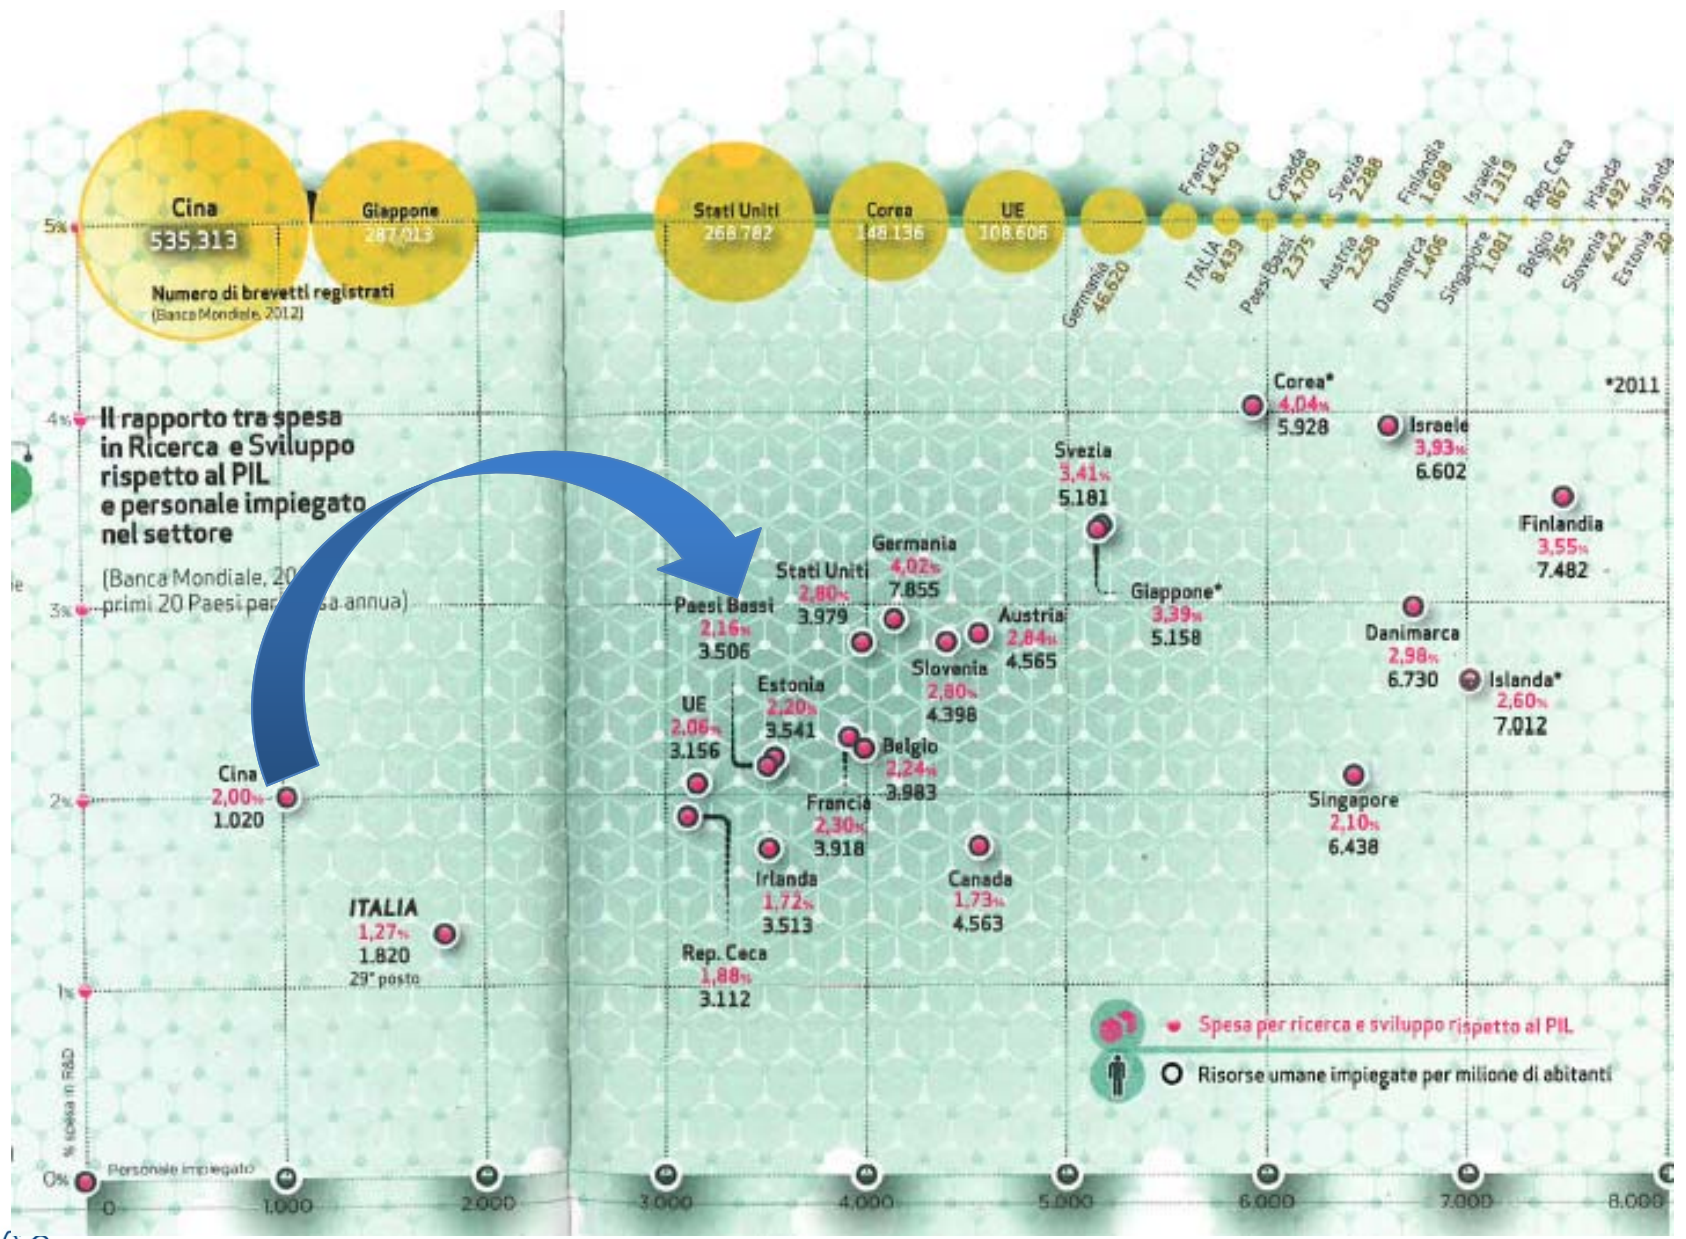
Cina
535.313

Giappone
287.013

Stati Uniti
268.782

Corea
148.136

UE
108.606

Germania
46.620

Francia
14.540

ITALIA
8.439

Canada
4.709

Paesi Bassi
2.375

Svezia
2.288

Austria
2.258

Finlandia
1.698

Danimarca
1.406

Israele
1.319

Singapore
1.081

Rep. Ceca
867

Belgio
795

Irlanda
492

Slovenia
442

Islanda
37

Estonia
29

Numero di brevetti registrati
(Banca Mondiale, 2012)

5%

4%

3%

2%

1%

0%

Il rapporto tra spesa in Ricerca e Sviluppo rispetto al PIL e personale impiegato nel settore

(Banca Mondiale, 20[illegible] primi 20 Paesi per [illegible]sa annua)

*2011

Corea*
4,04%
5.928

Israele
3,93%
6.602

Svezia
3,41%
5.181

Finlandia
3,55%
7.482

Germania
4,02%
7.855

Stati Uniti
2,80%
3.979

Giappone*
3,39%
5.158

Paesi Bassi
2,16%
3.506

Austria
2,84%
4.565

Danimarca
2,98%
6.730

Slovenia
2,80%
4.398

Islanda*
2,60%
7.012

Estonia
2,20%
3.541

UE
2,06%
3.156

Belgio
2,24%
3.983

Cina
2,00%
1.020

Francia
2,30%
3.918

Singapore
2,10%
6.438

Irlanda
1,72%
3.513

Canada
1,73%
4.563

ITALIA
1,27%
1.820
29° posto

Rep. Ceca
1,88%
3.112

Spesa per ricerca e sviluppo rispetto al PIL

Risorse umane impiegate per milione di abitanti

% spesa in R&D

Personale impiegato

0

1.000

2.000

3.000

4.000

5.000

6.000

7.000

8.000